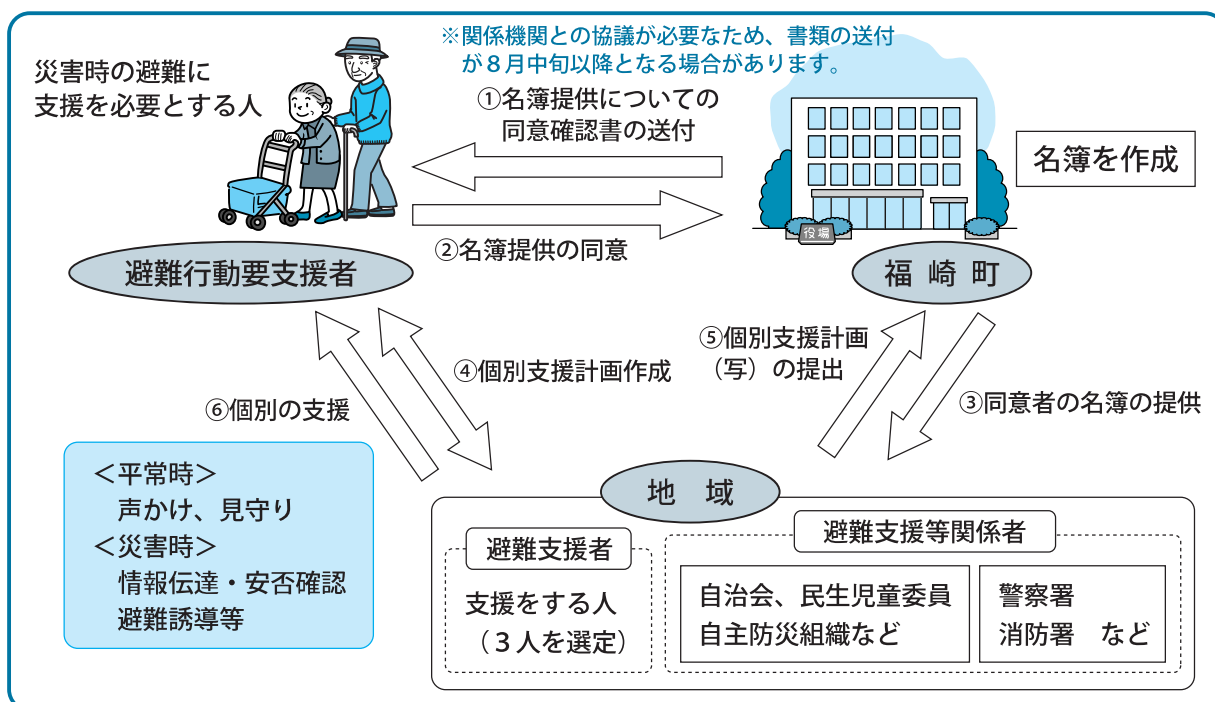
災害時の避難に
支援を必要とする人

※関係機関との協議が必要なため、書類の送付が８月中旬以降となる場合があります。

①名簿提供についての
同意確認書の送付

名簿を作成

役場

②名簿提供の同意

避難行動要支援者

福 崎 町

⑤個別支援計画
（写）の提出

④個別支援計画作成

⑥個別の支援

③同意者の名簿の提供

＜平常時＞
声かけ、見守り
＜災害時＞
情報伝達・安否確認
避難誘導等

地 域

避難支援者

支援をする人
（３人を選定）

避難支援等関係者

自治会、民生児童委員
自主防災組織など

警察署
消防署 など